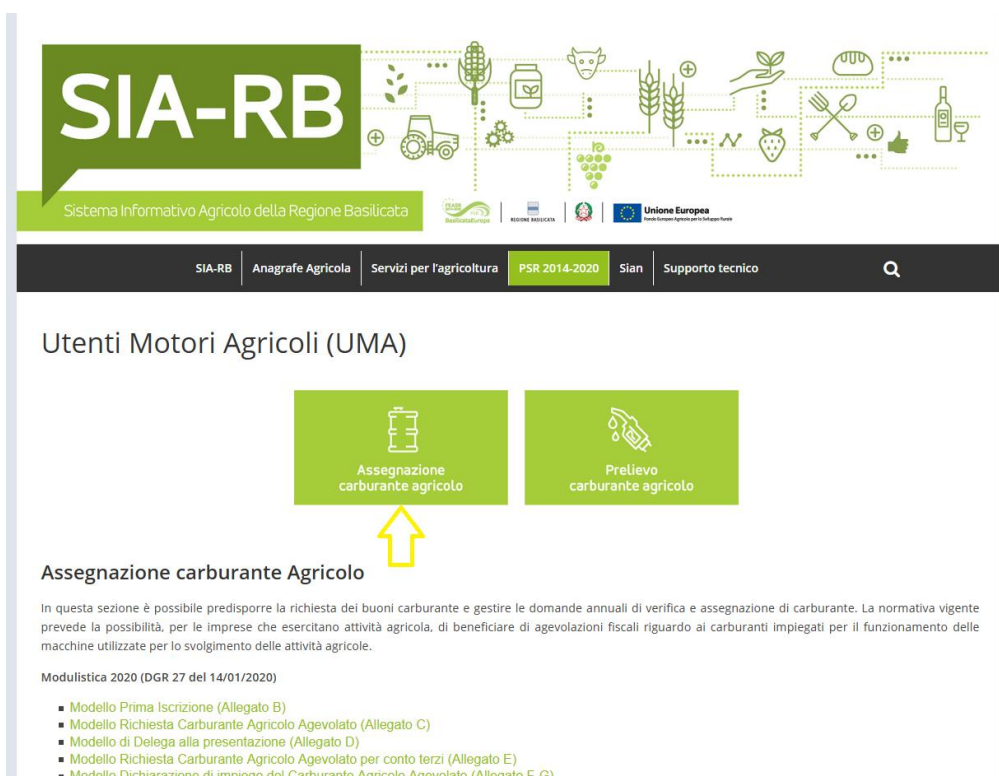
SIA-RB

Sistema Informativo Agricolo della Regione Basilicata

REGIONE BASILICATA

Unione Europea

SIA-RB | Anagrafe Agricola | Servizi per l'agricoltura | PSR 2014-2020 | Sian | Supporto tecnico

Utenti Motori Agricoli (UMA)

Assegnazione carburante agricolo

Prelievo carburante agricolo

Assegnazione carburante Agricolo

In questa sezione è possibile predisporre la richiesta dei buoni carburante e gestire le domande annuali di verifica e assegnazione di carburante. La normativa vigente prevede la possibilità, per le imprese che esercitano attività agricola, di beneficiare di agevolazioni fiscali riguardo ai carburanti impiegati per il funzionamento delle macchine utilizzate per lo svolgimento delle attività agricole.

Modulistica 2020 (DGR 27 del 14/01/2020)

- Modello Prima Iscrizione (Allegato B)
- Modello Richiesta Carburante Agricolo Agevolato (Allegato C)
- Modello di Delega alla presentazione (Allegato D)
- Modello Richiesta Carburante Agricolo Agevolato per conto terzi (Allegato E)
- Modello Dichiarazione di impiego del Carburante Agricolo Agevolato (Allegato F-G)